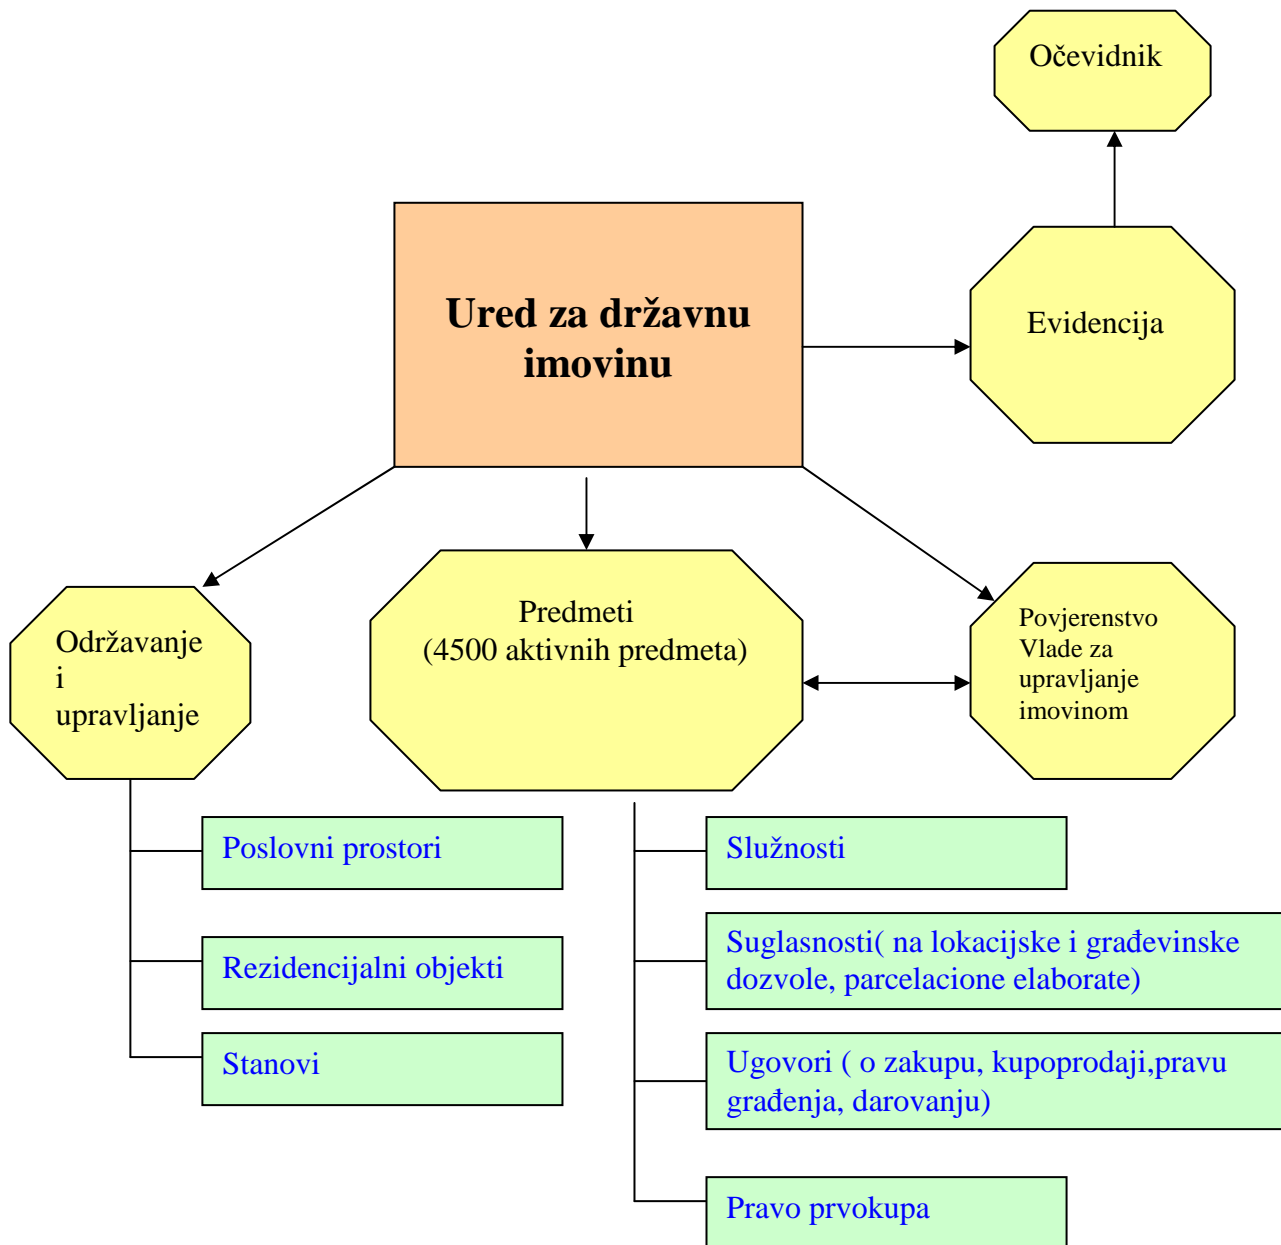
Očevidnik

Ured za državnu imovinu

Evidencija

Održavanje i upravljanje

Predmeti
(4500 aktivnih predmeta)

Povjerenstvo Vlade za upravljanje imovinom

Poslovni prostori

Rezidencijalni objekti

Stanovi

Služnosti

Suglasnosti( na lokacijske i građevinske dozvole, parcelacione elaborate)

Ugovori ( o zakupu, kupoprodaji,pravu građenja, darovanju)

Pravo prvokupa